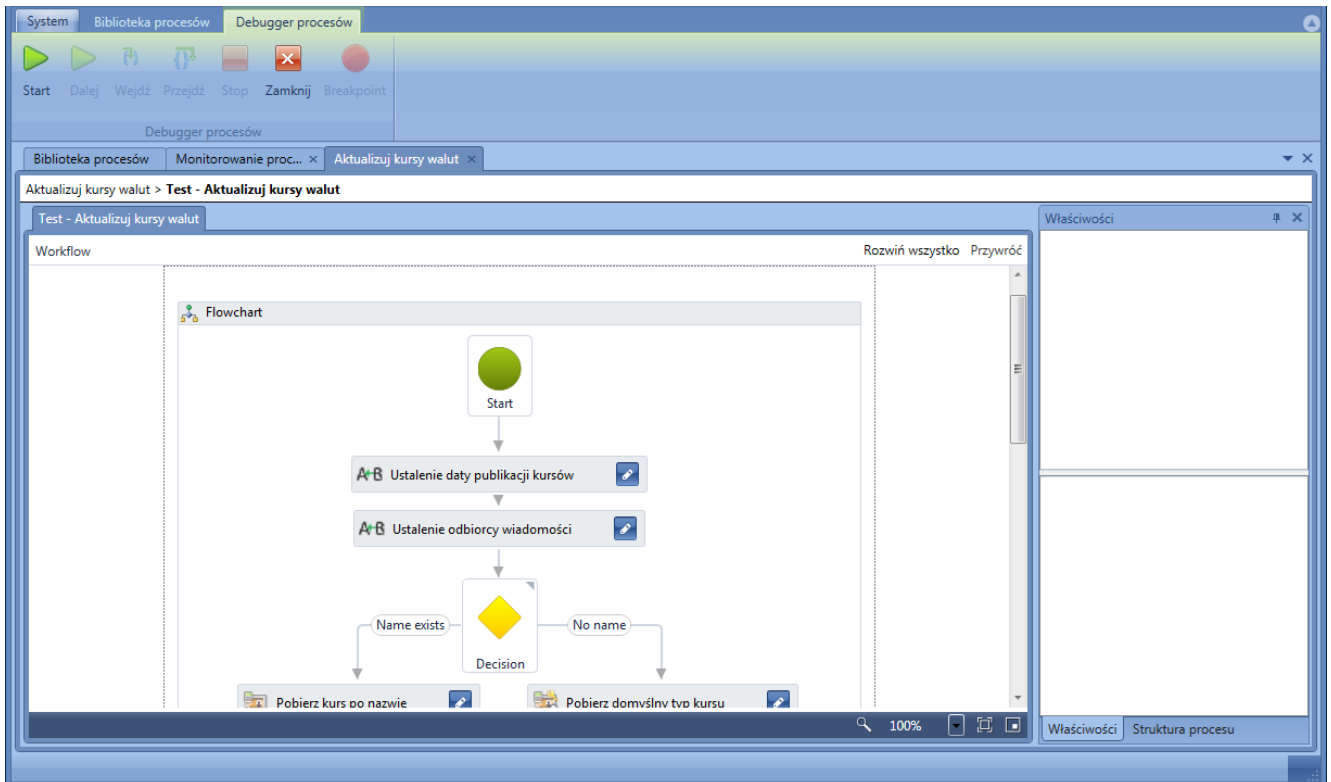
System Biblioteka procesów Debugger procesów

Start Dalej Wejdź Przejdź Stop Zamknij Breakpoint

Debugger procesów

Biblioteka procesów Monitorowanie proc... × Aktualizuj kursy walut ×

Aktualizuj kursy walut > **Test - Aktualizuj kursy walut**

Test - Aktualizuj kursy walut

Workflow

Rozwiń wszystko Przywróć

Flowchart

Start

Ustalenie daty publikacji kursów

Ustalenie odbiorcy wiadomości

Name exists

Decision

No name

Pobierz kurs po nazwie

Pobierz domyślny typ kursu

100%

Właściwości

Właściwości Struktura procesu